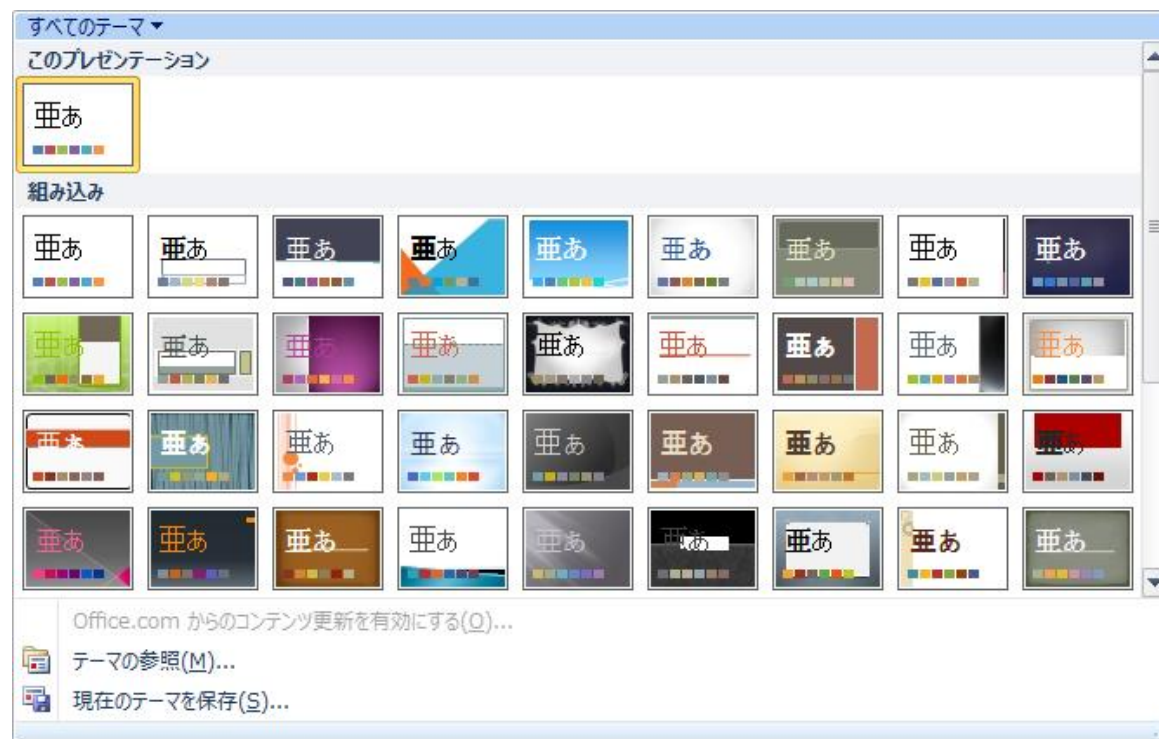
すべてのテーマ ▾

このプレゼンテーション

亜あ

組み込み

亜あ 亜あ 亜あ 亜あ 亜あ 亜あ 亜あ 亜あ 亜あ

亜あ 亜あ 亜あ 亜あ 亜あ 亜あ 亜あ 亜あ 亜あ

亜あ 亜あ 亜あ 亜あ 亜あ 亜あ 亜あ 亜あ 亜あ

亜あ 亜あ 亜あ 亜あ 亜あ 亜あ 亜あ 亜あ 亜あ

Office.com からのコンテンツ更新を有効にする(O)...

テーマの参照(M)...

現在のテーマを保存(S)...